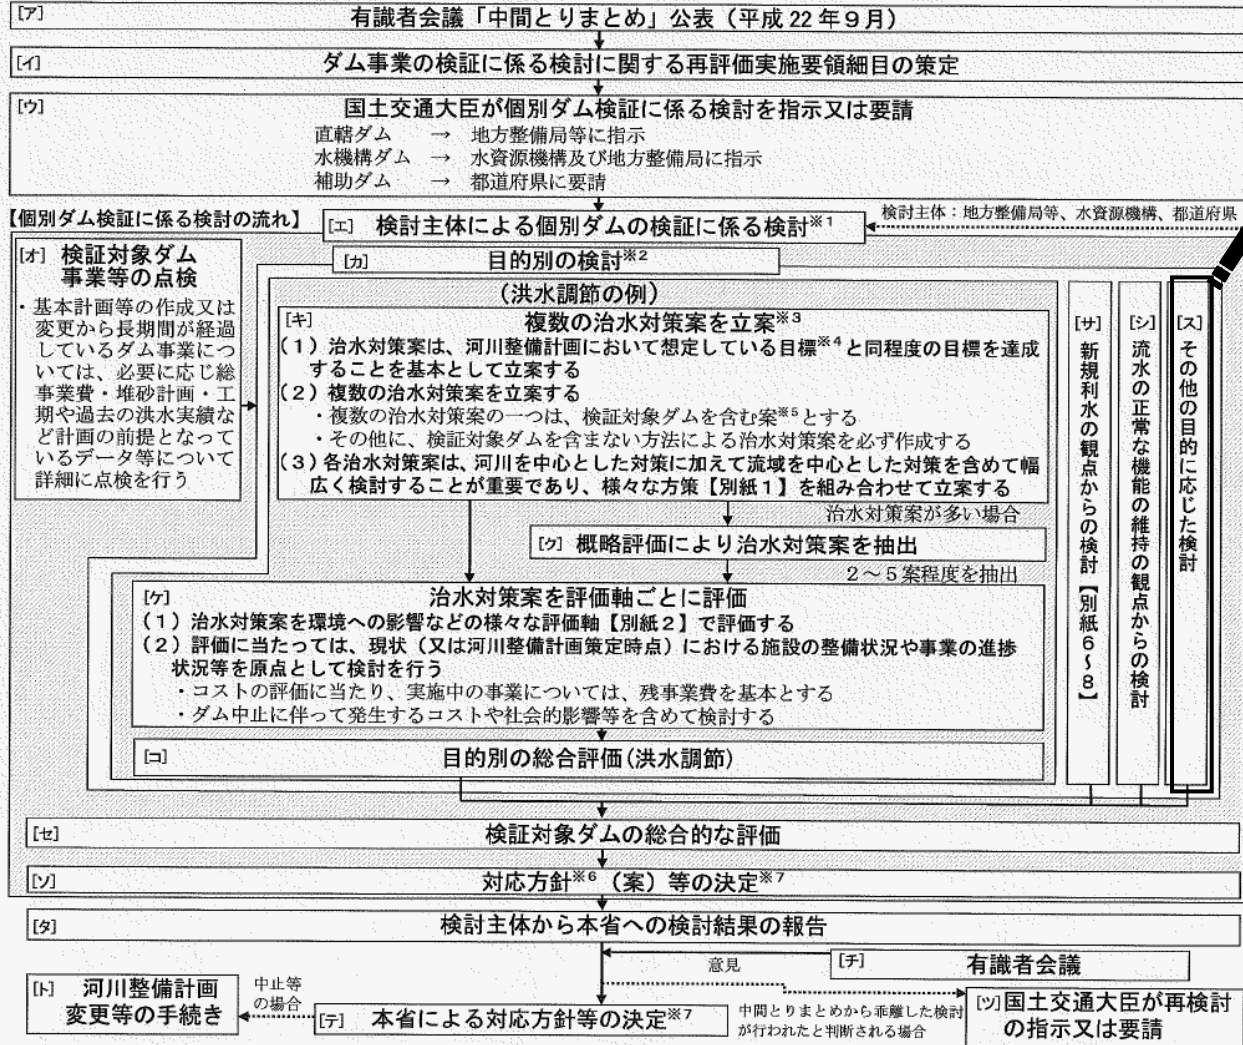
[ア] 有識者会議「中間とりまとめ」公表（平成 22 年９月）

[イ] ダム事業の検証に係る検討に関する再評価実施要領細目の策定

[ウ] 国土交通大臣が個別ダム検証に係る検討を指示又は要請
直轄ダム → 地方整備局等に指示
水機構ダム → 水資源機構及び地方整備局に指示
補助ダム → 都道府県に要請

【個別ダム検証に係る検討の流れ】

[エ] 検討主体による個別ダムの検証に係る検討※1

検討主体：地方整備局等、水資源機構、都道府県

[オ] 検証対象ダム事業等の点検
・基本計画等の作成又は変更から長期間が経過しているダム事業については、必要に応じ総事業費・堆砂計画・工期や過去の洪水実績など計画の前提となっているデータ等について詳細に点検を行う

[カ] 目的別の検討※2

（洪水調節の例）

[キ] 複数の治水対策案を立案※3
（１）治水対策案は、河川整備計画において想定している目標※4と同程度の目標を達成することを基本として立案する
（２）複数の治水対策案を立案する
・複数の治水対策案の一つは、検証対象ダムを含む案※5とする
・その他に、検証対象ダムを含まない方法による治水対策案を必ず作成する
（３）各治水対策案は、河川を中心とした対策に加えて流域を中心とした対策を含めて幅広く検討することが重要であり、様々な方策【別紙１】を組み合わせて立案する

治水対策案が多い場合

[ク] 概略評価により治水対策案を抽出

２～５案程度を抽出

[ケ] 治水対策案を評価軸ごとに評価
（１）治水対策案を環境への影響などの様々な評価軸【別紙２】で評価する
（２）評価に当たっては、現状（又は河川整備計画策定時点）における施設の整備状況や事業の進捗状況等を原点として検討を行う
・コストの評価に当たり、実施中の事業については、残事業費を基本とする
・ダム中止に伴って発生するコストや社会的影響等を含めて検討する

[コ] 目的別の総合評価（洪水調節）

[サ] 新規利水の観点からの検討【別紙６～８】

[シ] 流水の正常な機能の維持の観点からの検討

[ス] その他の目的に応じた検討

[セ] 検証対象ダムの総合的な評価

[ソ] 対応方針※6（案）等の決定※7

[タ] 検討主体から本省への検討結果の報告

意見

[チ] 有識者会議

[ト] 河川整備計画変更等の手続き

中止等の場合

[テ] 本省による対応方針等の決定※7

中間とりまとめから乖離した検討が行われたと判断される場合

[ツ] 国土交通大臣が再検討の指示又は要請